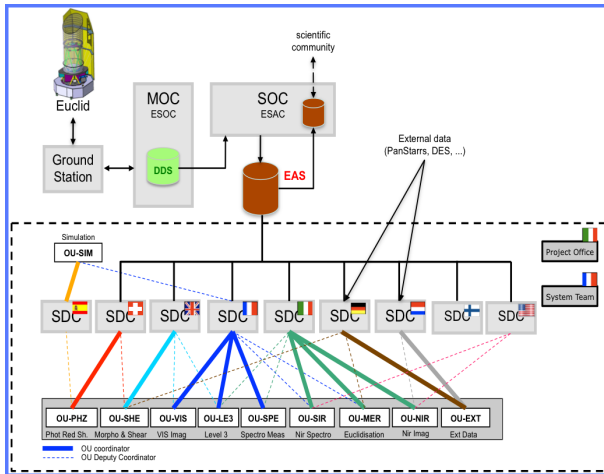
Euclid

Ground Station

MOC
ESOC

DDS

SOC
ESAC

scientific community

EAS

External data
(PanStarrs, DES, ...)

Simulation
OU-SIM

Project Office

System Team

SDC SDC SDC SDC SDC SDC SDC SDC SDC

OU-PHZ
Phot Red Sh.

OU-SHE
Morpho & Shear

OU-VIS
VIS Imag

OU-LE3
Level 3

OU-SPE
Spectro Meas

OU-SIR
Nir Spectro

OU-MER
Euclidisation

OU-NIR
Nir Imag

OU-EXT
Ext Data

OU coordinator
OU Deputy Coordinator